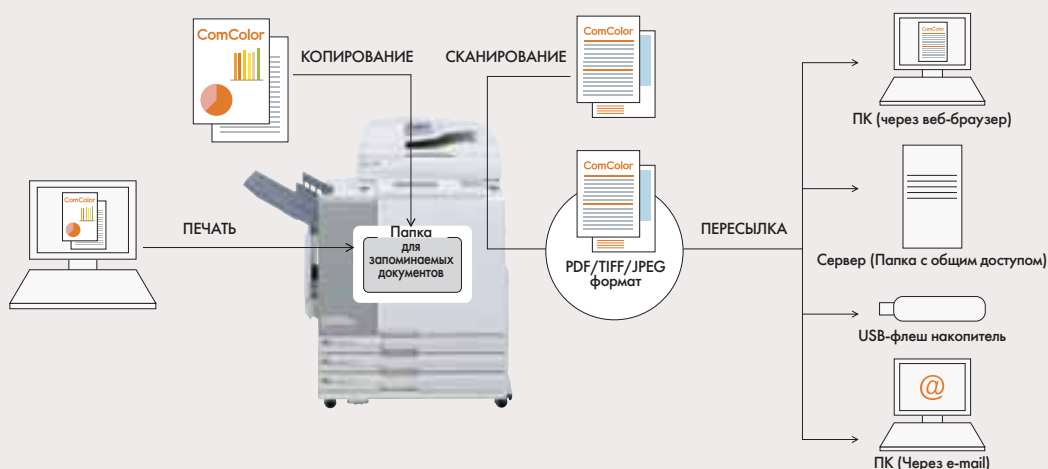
ComColor

КОПИРОВАНИЕ

СКАНИРОВАНИЕ

ComColor

ComColor

ComColor

ПЕЧАТЬ

Папка для запоминаемых документов

PDF/TIFF/JPEG формат

ПЕРЕСЫЛКА

ПК (через веб-браузер)

Сервер (Папка с общим доступом)

USB-флеш накопитель

@

ПК (Через e-mail)